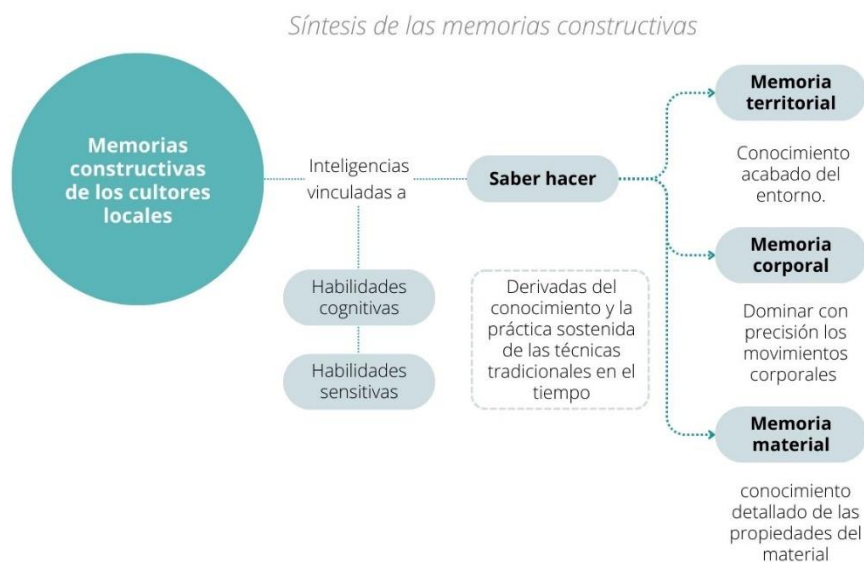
Síntesis de las memorias constructivas

Memorias constructivas de los cultores locales

Inteligencias vinculadas a

Saber hacer

Habilidades cognitivas

Habilidades sensitivas

Derivadas del conocimiento y la práctica sostenida de las técnicas tradicionales en el tiempo

Memoria territorial

Conocimiento acabado del entorno.

Memoria corporal

Dominar con precisión los movimientos corporales

Memoria material

conocimiento detallado de las propiedades del material